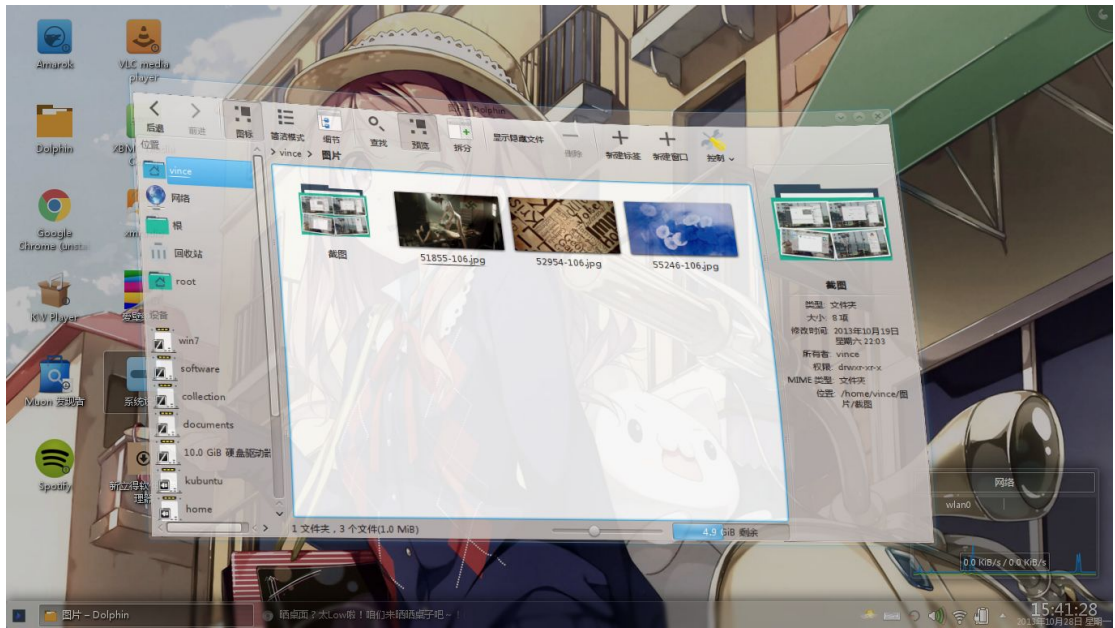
Amarok

VLC media player

Dolphin

Google Chrome (unsta

KW Player

Muon 安装器

Spotify

图片 – Dolphin

后退 前进 图标 简洁模式 细节 查找 预览 拆分 显示隐藏文件 删除 新建标签 新建窗口 控制

位置

vince

网络

根

回收站

root

设备

win7

software

collection

documents

10.0 GiB 硬盘驱动器

kubuntu

home

> vince > 图片

截图

51855-106.jpg

52954-106.jpg

55246-106.jpg

截图

类型: 文件夹

大小: 8 项

修改时间: 2013年10月19日 星期六 22:03

所有者: vince

权限: drwxr-xr-x

MIME 类型: 文件夹

位置: /home/vince/图片/截图

1 文件夹，3 个文件(1.0 MiB)

4.9 GiB 剩余

网络

wlan0

0.0 KiB/s / 0.0 KiB/s

图片 – Dolphin

晒桌面？太Low啦！咱们来晒晒桌子吧～！

15:41:28

2013年10月28日 星期一